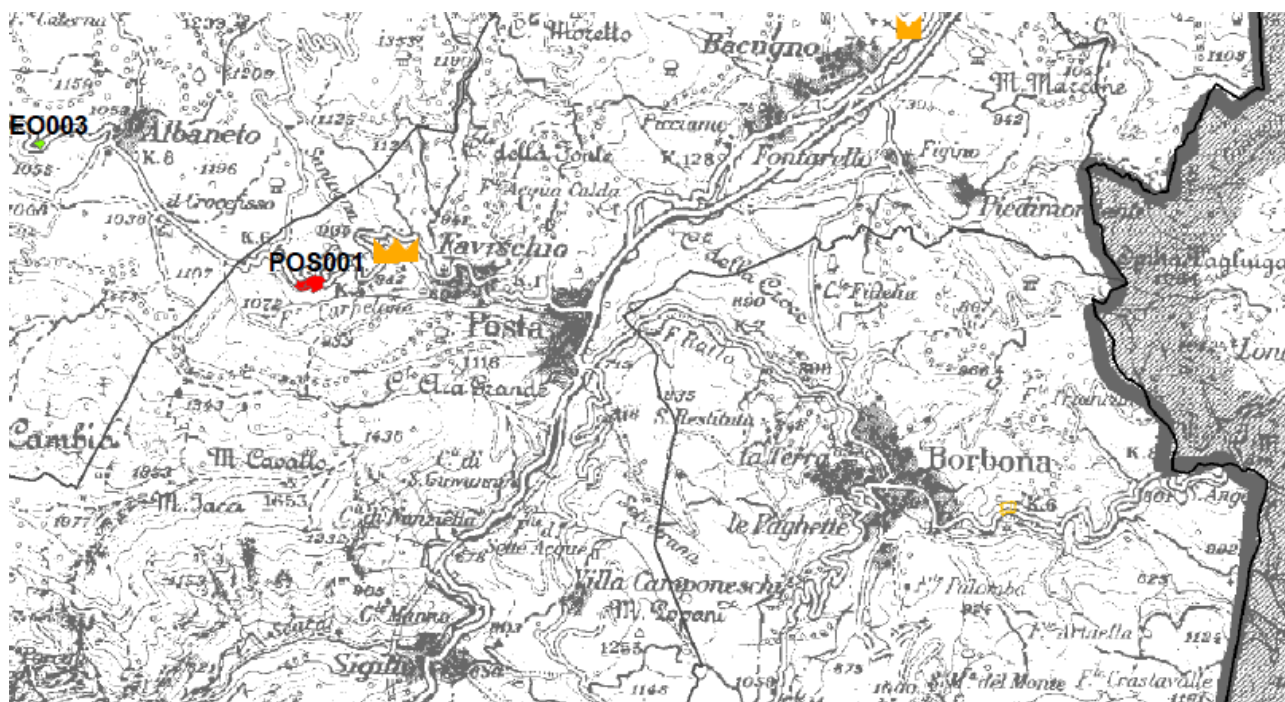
C. Caterna
1239
1353
C. Moretto
Bacugno
1108
1159
1209
1190
M. Marcone
1053
Albaneto
1125
Pacciano
942
EO003
K.6
1196
1129
della Fonte
K.128
Fontarello
Figino
1058
F. Acqua Calda
Piedimonte
1064
Il Crocefisso
1036
999
841
Favischio
della Croce
Capo Tagliugo
K.6
POS001
1107
842
K.1
C. Fidena
1153
1072
K.5
890
F. Carbelana
Posta
K.2
Lon
955
1118
F. Rallo
900
C. Aia Grande
966
835
1343
S. Restituta
F. Fraimini
Cambia
1436
La Terra
K.4
M. Cavallo
C. di
Borbona
1353
S. Giovanni
1653
M. Jaca
K.6
S. Ange
C. di Nanzelia
Le Paghette
1677
1232
Sette Acque
892
Villa Camponeschi
623
M. Zappeni
F. Palomba
905
C. Manna
F. Ariatella
1124
1203
Sigillo
1263
1148
1059
875
1060
S. M. del Monte
F. Crastavalle
1191